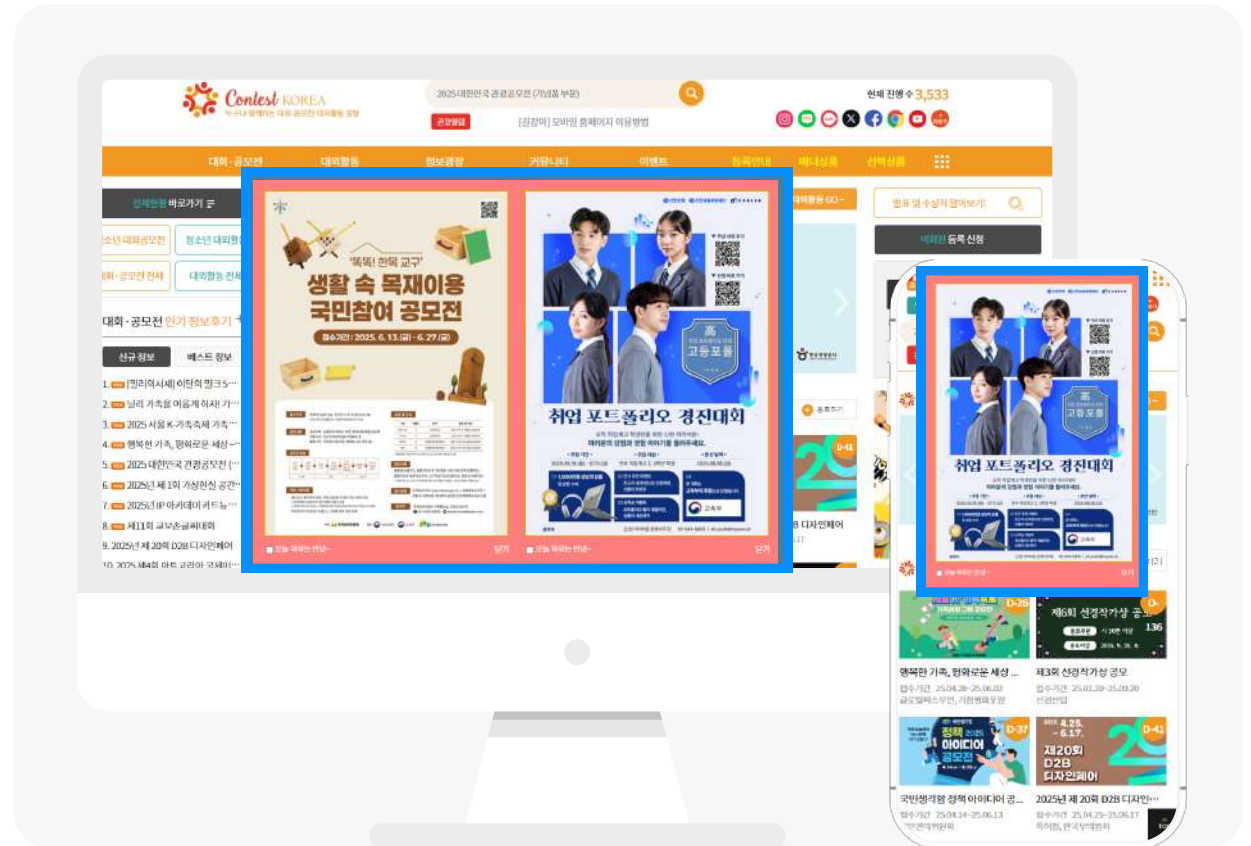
Contest KOREA
2025 대한민국 관광공모전 (기념품 부문)
현재 진행 수 3,533
[깜깜이] 모바일 홈페이지 이용방법
대회·공모전 대외활동 정보광장 커뮤니티 이벤트 등록안내 배너상품 선택상품
전체현황 바로가기
청소년 대회공모전
대외활동 전체
대회·공모전 인기 정보후기
신규 정보 베스트 정보
1. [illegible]
2. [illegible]
3. 2025 서울 K-가족축제 가족···
4. 행복한 가족, 평화로운 세상···
5. 2025 대한민국 관광공모전···
6. 2025년 제1회 가상현실 공간···
7. 2025년 IP 아카데미 카드뉴···
8. 제11회 교보손글씨대회
9. 2025년 제 20회 D2B 디자인페어
10. 2025 제4회 아트 코리아 국제···
'뚝딱! 한목 교구'
생활 속 목재이용 국민참여 공모전
접수기간: 2025. 6. 13.(금) ~ 6. 27.(금)
오늘 하루는 안봄
닫기
고등포폴
취업 포트폴리오 경진대회
교육부
오늘 하루는 안봄
닫기
대외활동 등록 신청
행복한 가족, 평화로운 세상 ...
접수기간 25.04.28~25.06.02
제3회 선광작가상 공모
접수기간 25.01.28~25.09.28
D-41
제20회 D2B 디자인페어
국민생각함 정책 아이디어 공...
접수기간 25.04.14~25.06.13
2025년 제 20회 D2B 디자인···
접수기간 25.04.25~25.06.17